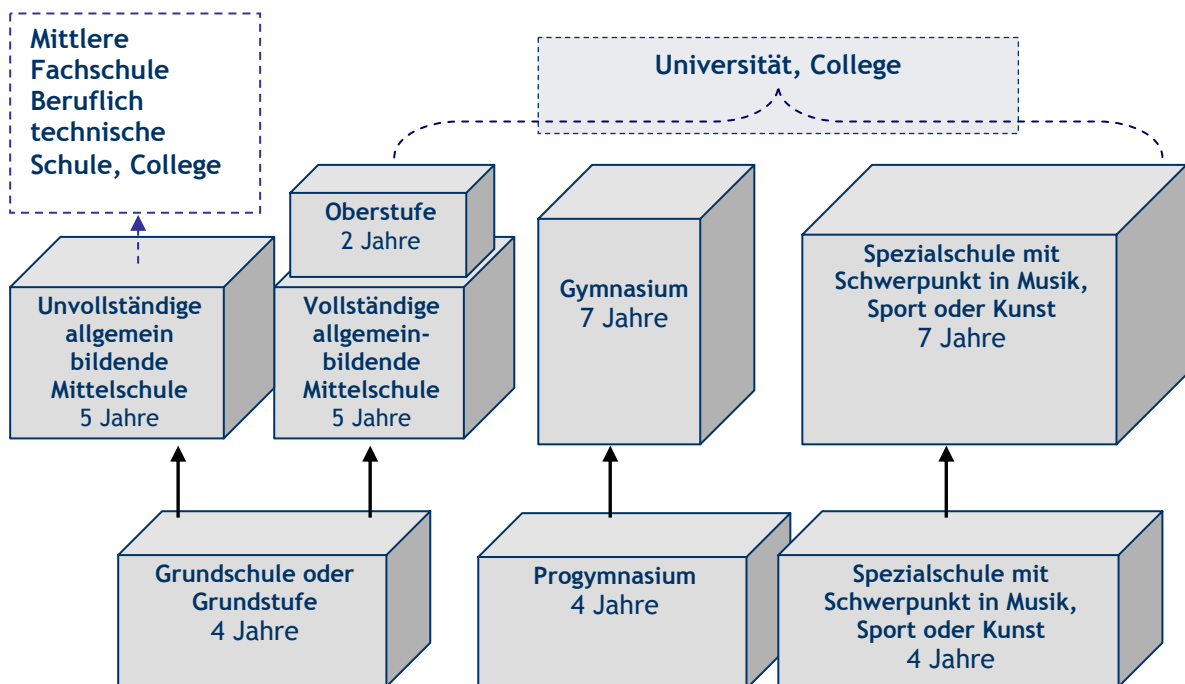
Mittlere Fachschule Beruflich technische Schule, College

Universität, College

Oberstufe
2 Jahre

Unvollständige allgemein bildende Mittelschule
5 Jahre

Vollständige allgemeinbildende Mittelschule
5 Jahre

Gymnasium
7 Jahre

Spezialschule mit Schwerpunkt in Musik, Sport oder Kunst
7 Jahre

Grundschule oder Grundstufe
4 Jahre

Progymnasium
4 Jahre

Spezialschule mit Schwerpunkt in Musik, Sport oder Kunst
4 Jahre